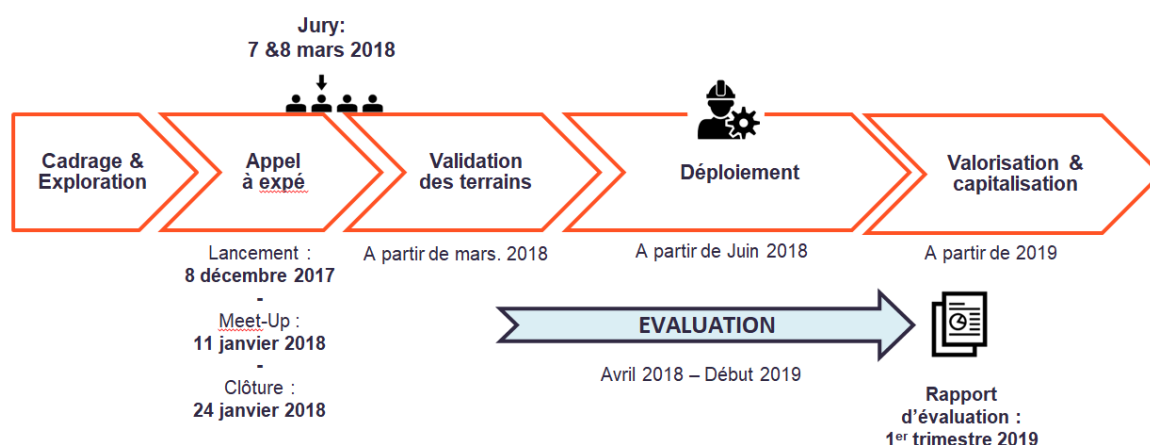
Jury:
7 &8 mars 2018

Cadrage & Exploration

Appel à expé

Validation des terrains

Déploiement

Valorisation & capitalisation

Lancement :
8 décembre 2017
-
Meet-Up :
11 janvier 2018
-
Clôture :
24 janvier 2018

A partir de mars. 2018

A partir de Juin 2018

A partir de 2019

EVALUATION

Avril 2018 – Début 2019

Rapport d'évaluation :
1$^{er}$ trimestre 2019